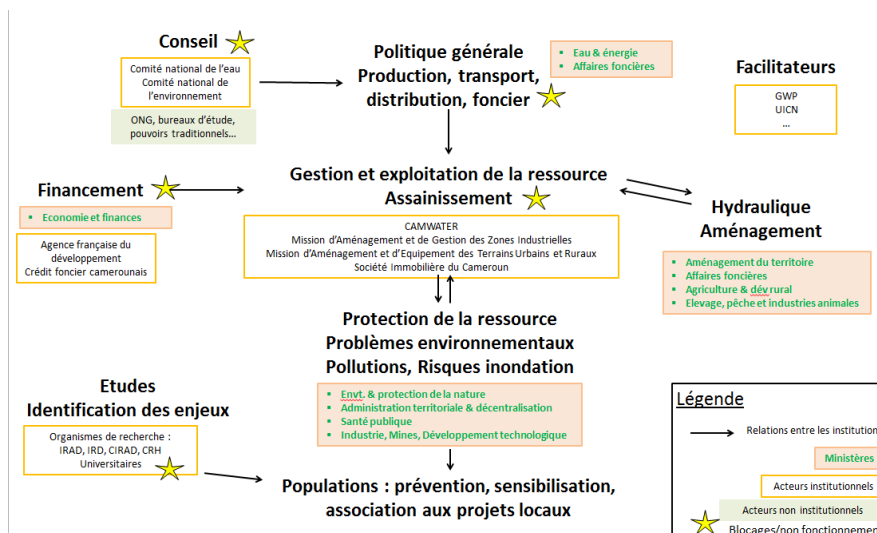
Conseil

Comité national de l'eau
Comité national de l'environnement

ONG, bureaux d'étude, pouvoirs traditionnels…

Politique générale
Production, transport, distribution, foncier

▪ Eau & énergie
▪ Affaires foncières

Facilitateurs

GWP
UICN
…

Financement

▪ Economie et finances

Agence française du développement
Crédit foncier camerounais

Gestion et exploitation de la ressource
Assainissement

CAMWATER
Mission d'Aménagement et de Gestion des Zones Industrielles
Mission d'Aménagement et d'Equipement des Terrains Urbains et Ruraux
Société Immobilière du Cameroun

Hydraulique
Aménagement

▪ Aménagement du territoire
▪ Affaires foncières
▪ Agriculture & dév rural
▪ Elevage, pêche et industries animales

Protection de la ressource
Problèmes environnementaux
Pollutions, Risques inondation

▪ Envt. & protection de la nature
▪ Administration territoriale & décentralisation
▪ Santé publique
▪ Industrie, Mines, Développement technologique

Etudes
Identification des enjeux

Organismes de recherche :
IRAD, IRD, CIRAD, CRH
Universitaires

Populations : prévention, sensibilisation, association aux projets locaux

Légende

Relations entre les institution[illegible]

Ministères

Acteurs institutionnels

Acteurs non institutionnels

Blocages/non fonctionnemen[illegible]